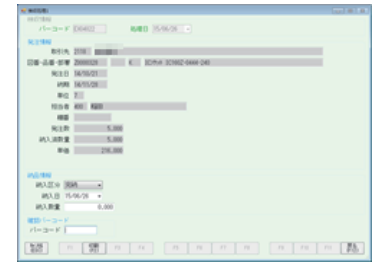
納品処理

検索情報
バーコード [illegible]　処理日 15/06/26

発注情報
取引先 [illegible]
図番・品番・部番 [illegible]
発注日 15/06/01
納期 15/06/26
単位 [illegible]
担当者 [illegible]
種類 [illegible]
発注数 5,000
納入済数量 5,000
単価 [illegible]

納品情報
納入区分 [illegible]
納入日 15/06/26
納入数量 0.000

種別バーコード
バーコード

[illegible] F1 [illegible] F3 F4 F5 F6 F7 F8 F9 F10 F11 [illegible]